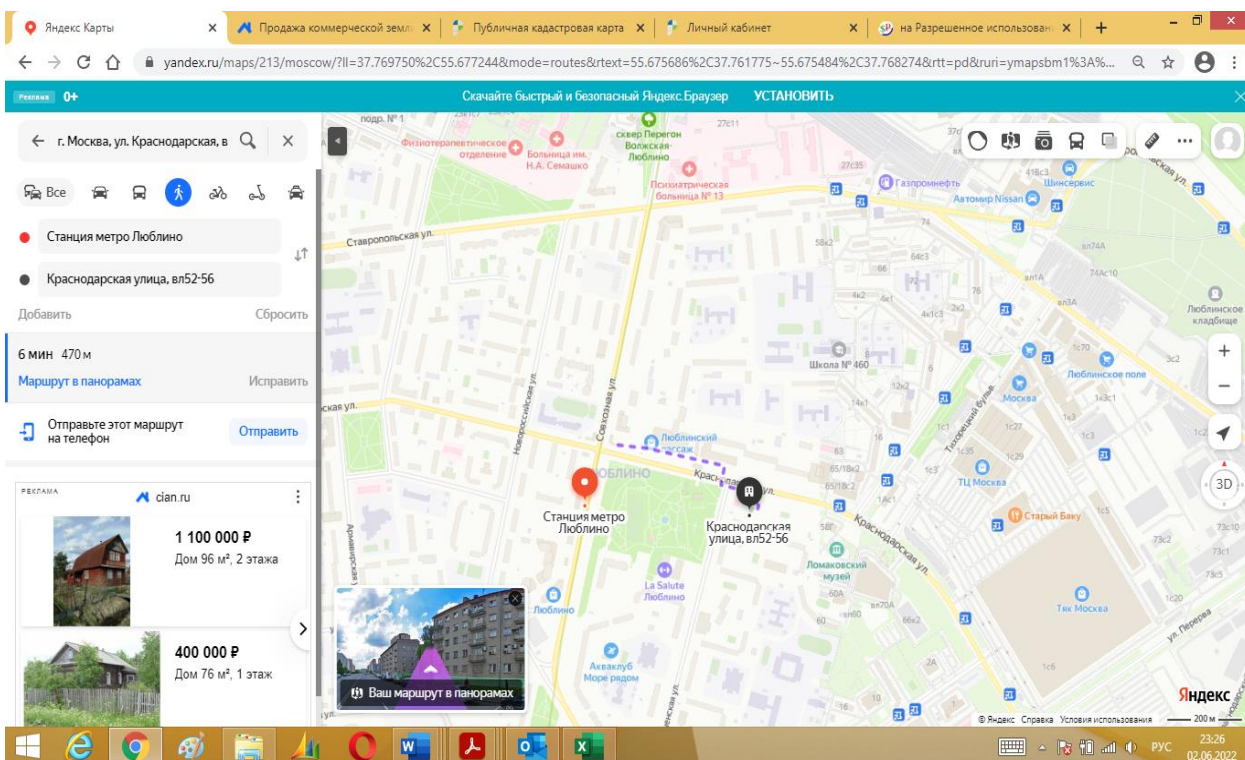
Яндекс Карты ×
Продажа коммерческой земл ×
Публичная кадастровая карта ×
Личный кабинет ×
на Разрешенное использован ×
+
yandex.ru/maps/213/moscow/?ll=37.769750%2C55.677244&mode=routes&rtext=55.675686%2C37.761775~55.675484%2C37.768274&rtt=pd&ruri=ymapsbm1%3A%...
Реклама 0+ Скачайте быстрый и безопасный Яндекс.Браузер УСТАНОВИТЬ

г. Москва, ул. Краснодарская, в
Все
Станция метро Люблино
Краснодарская улица, вл52-56
Добавить
Сбросить
6 мин 470 м
Маршрут в панорамах
Исправить
Отправьте этот маршрут на телефон
Отправить

РЕКЛАМА
cian.ru
1 100 000 ₽
Дом 96 м², 2 этажа
400 000 ₽
Дом 76 м², 1 этаж

Физиотерапевтическое отделение
Больница им. Н.А. Семашко
сквер Перегон Волжская-Люблино
Психиатрическая больница № 13
Газпромнефть
Шинсервис
Автомир Nissan
Ставропольская ул.
Люблинское кладбище
Школа № 460
Люблинское поле
Москва
Люблинский пассаж
Совхозная ул.
Новороссийская ул.
Люблино
Станция метро Люблино
Краснодарская улица, вл52-56
Краснодарская ул.
ТЦ Москва
Старый Баку
Ломаковский музей
La Salute Люблино
Люблино
Аквaклуб Море рядом
Ткц Москва
ул. Перерва
Техническая ул.
Армавирская ул.
Ваш маршрут в панорамах
Яндекс
© Яндекс Справка Условия использования 200 м
3D
РУС 23:26 02.06.2022